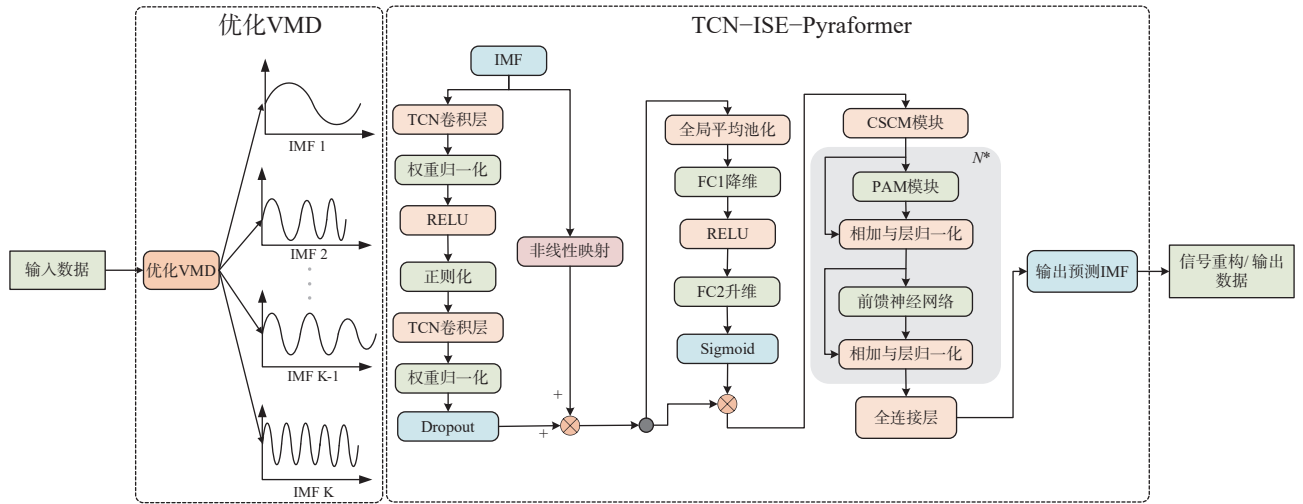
优化VMD

TCN−ISE−Pyraformer

输入数据

优化VMD

IMF 1

IMF 2

IMF K-1

IMF K

IMF

TCN卷积层

权重归一化

RELU

正则化

TCN卷积层

权重归一化

Dropout

非线性映射

+

+

全局平均池化

FC1降维

RELU

FC2升维

Sigmoid

CSCM模块

$N^*$

PAM模块

相加与层归一化

前馈神经网络

相加与层归一化

全连接层

输出预测IMF

信号重构/输出数据